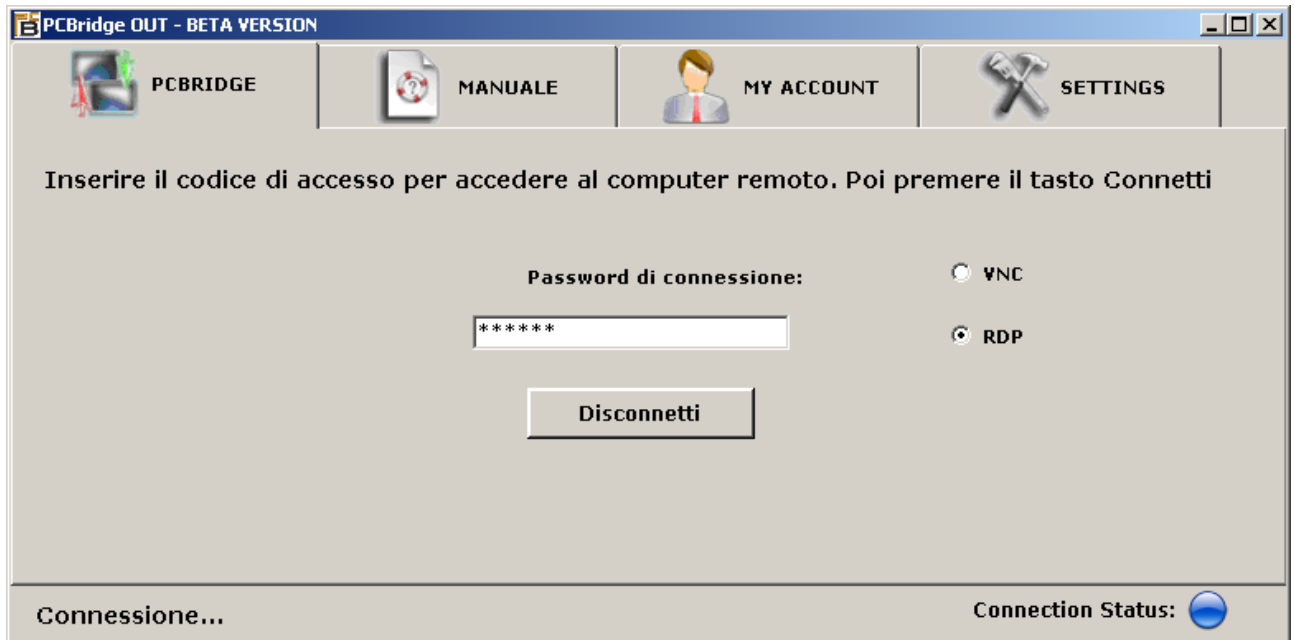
PCBridge OUT - BETA VERSION

PCBRIDGE

MANUALE

MY ACCOUNT

SETTINGS

Inserire il codice di accesso per accedere al computer remoto. Poi premere il tasto Connetti

Password di connessione:

VNC

******

RDP

Disconnetti

Connessione...

Connection Status: